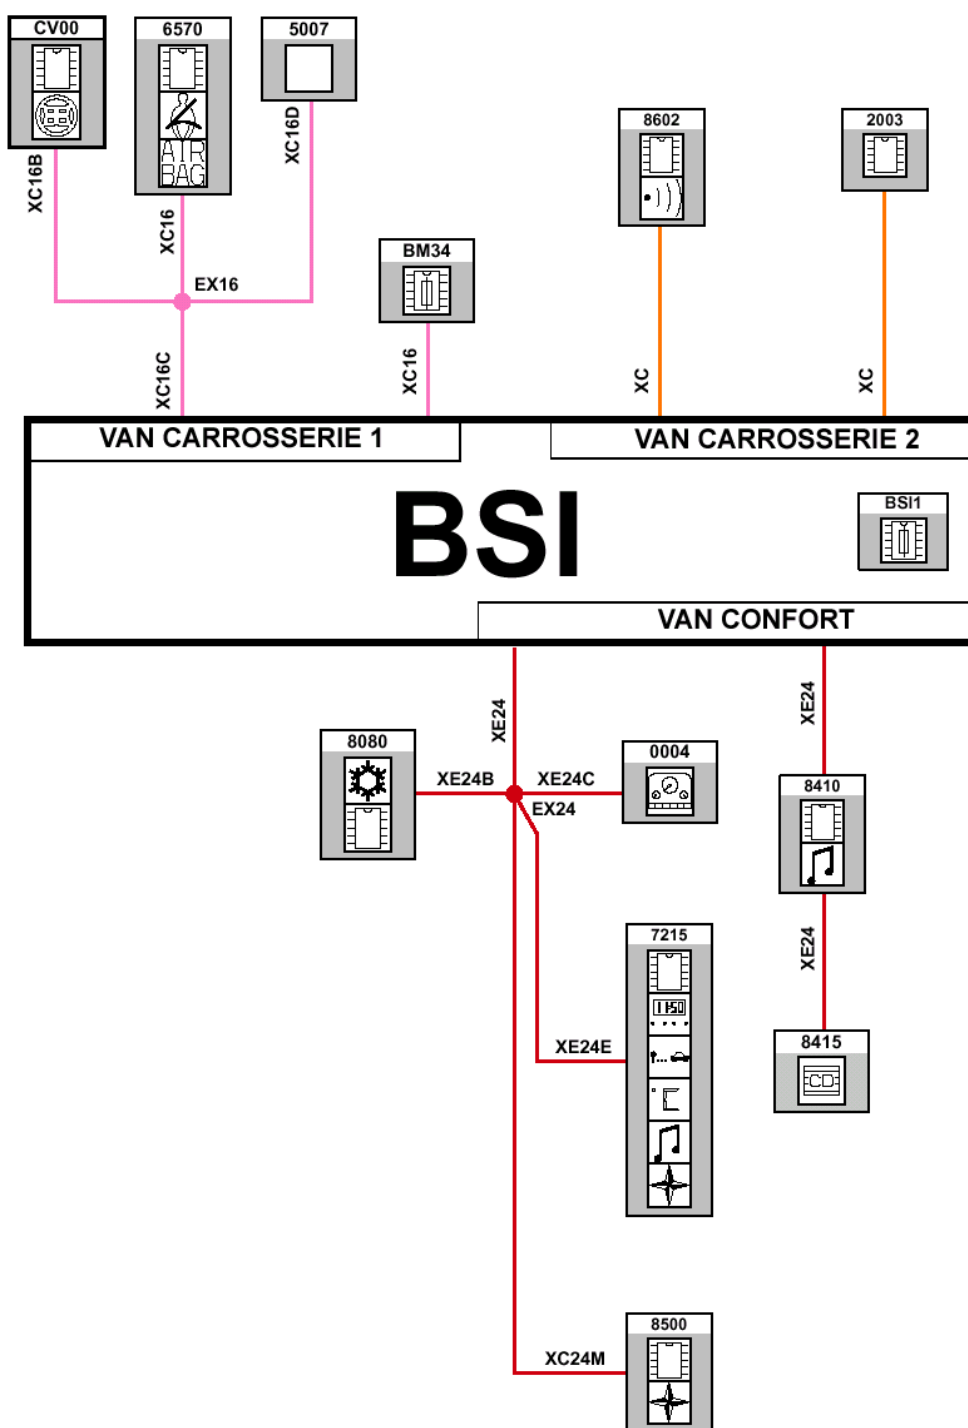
CV00
6570
AIR BAG
5007
XC16B
XC16
XC16D
EX16
BM34
8602
2003
XC16C
XC16
XC
XC
VAN CARROSSERIE 1
VAN CARROSSERIE 2
BSI
BSI1
VAN CONFORT
XE24
XE24
8080
XE24B
XE24C
0004
EX24
8410
7215
XE24
XE24E
8415
CD
8500
XC24M